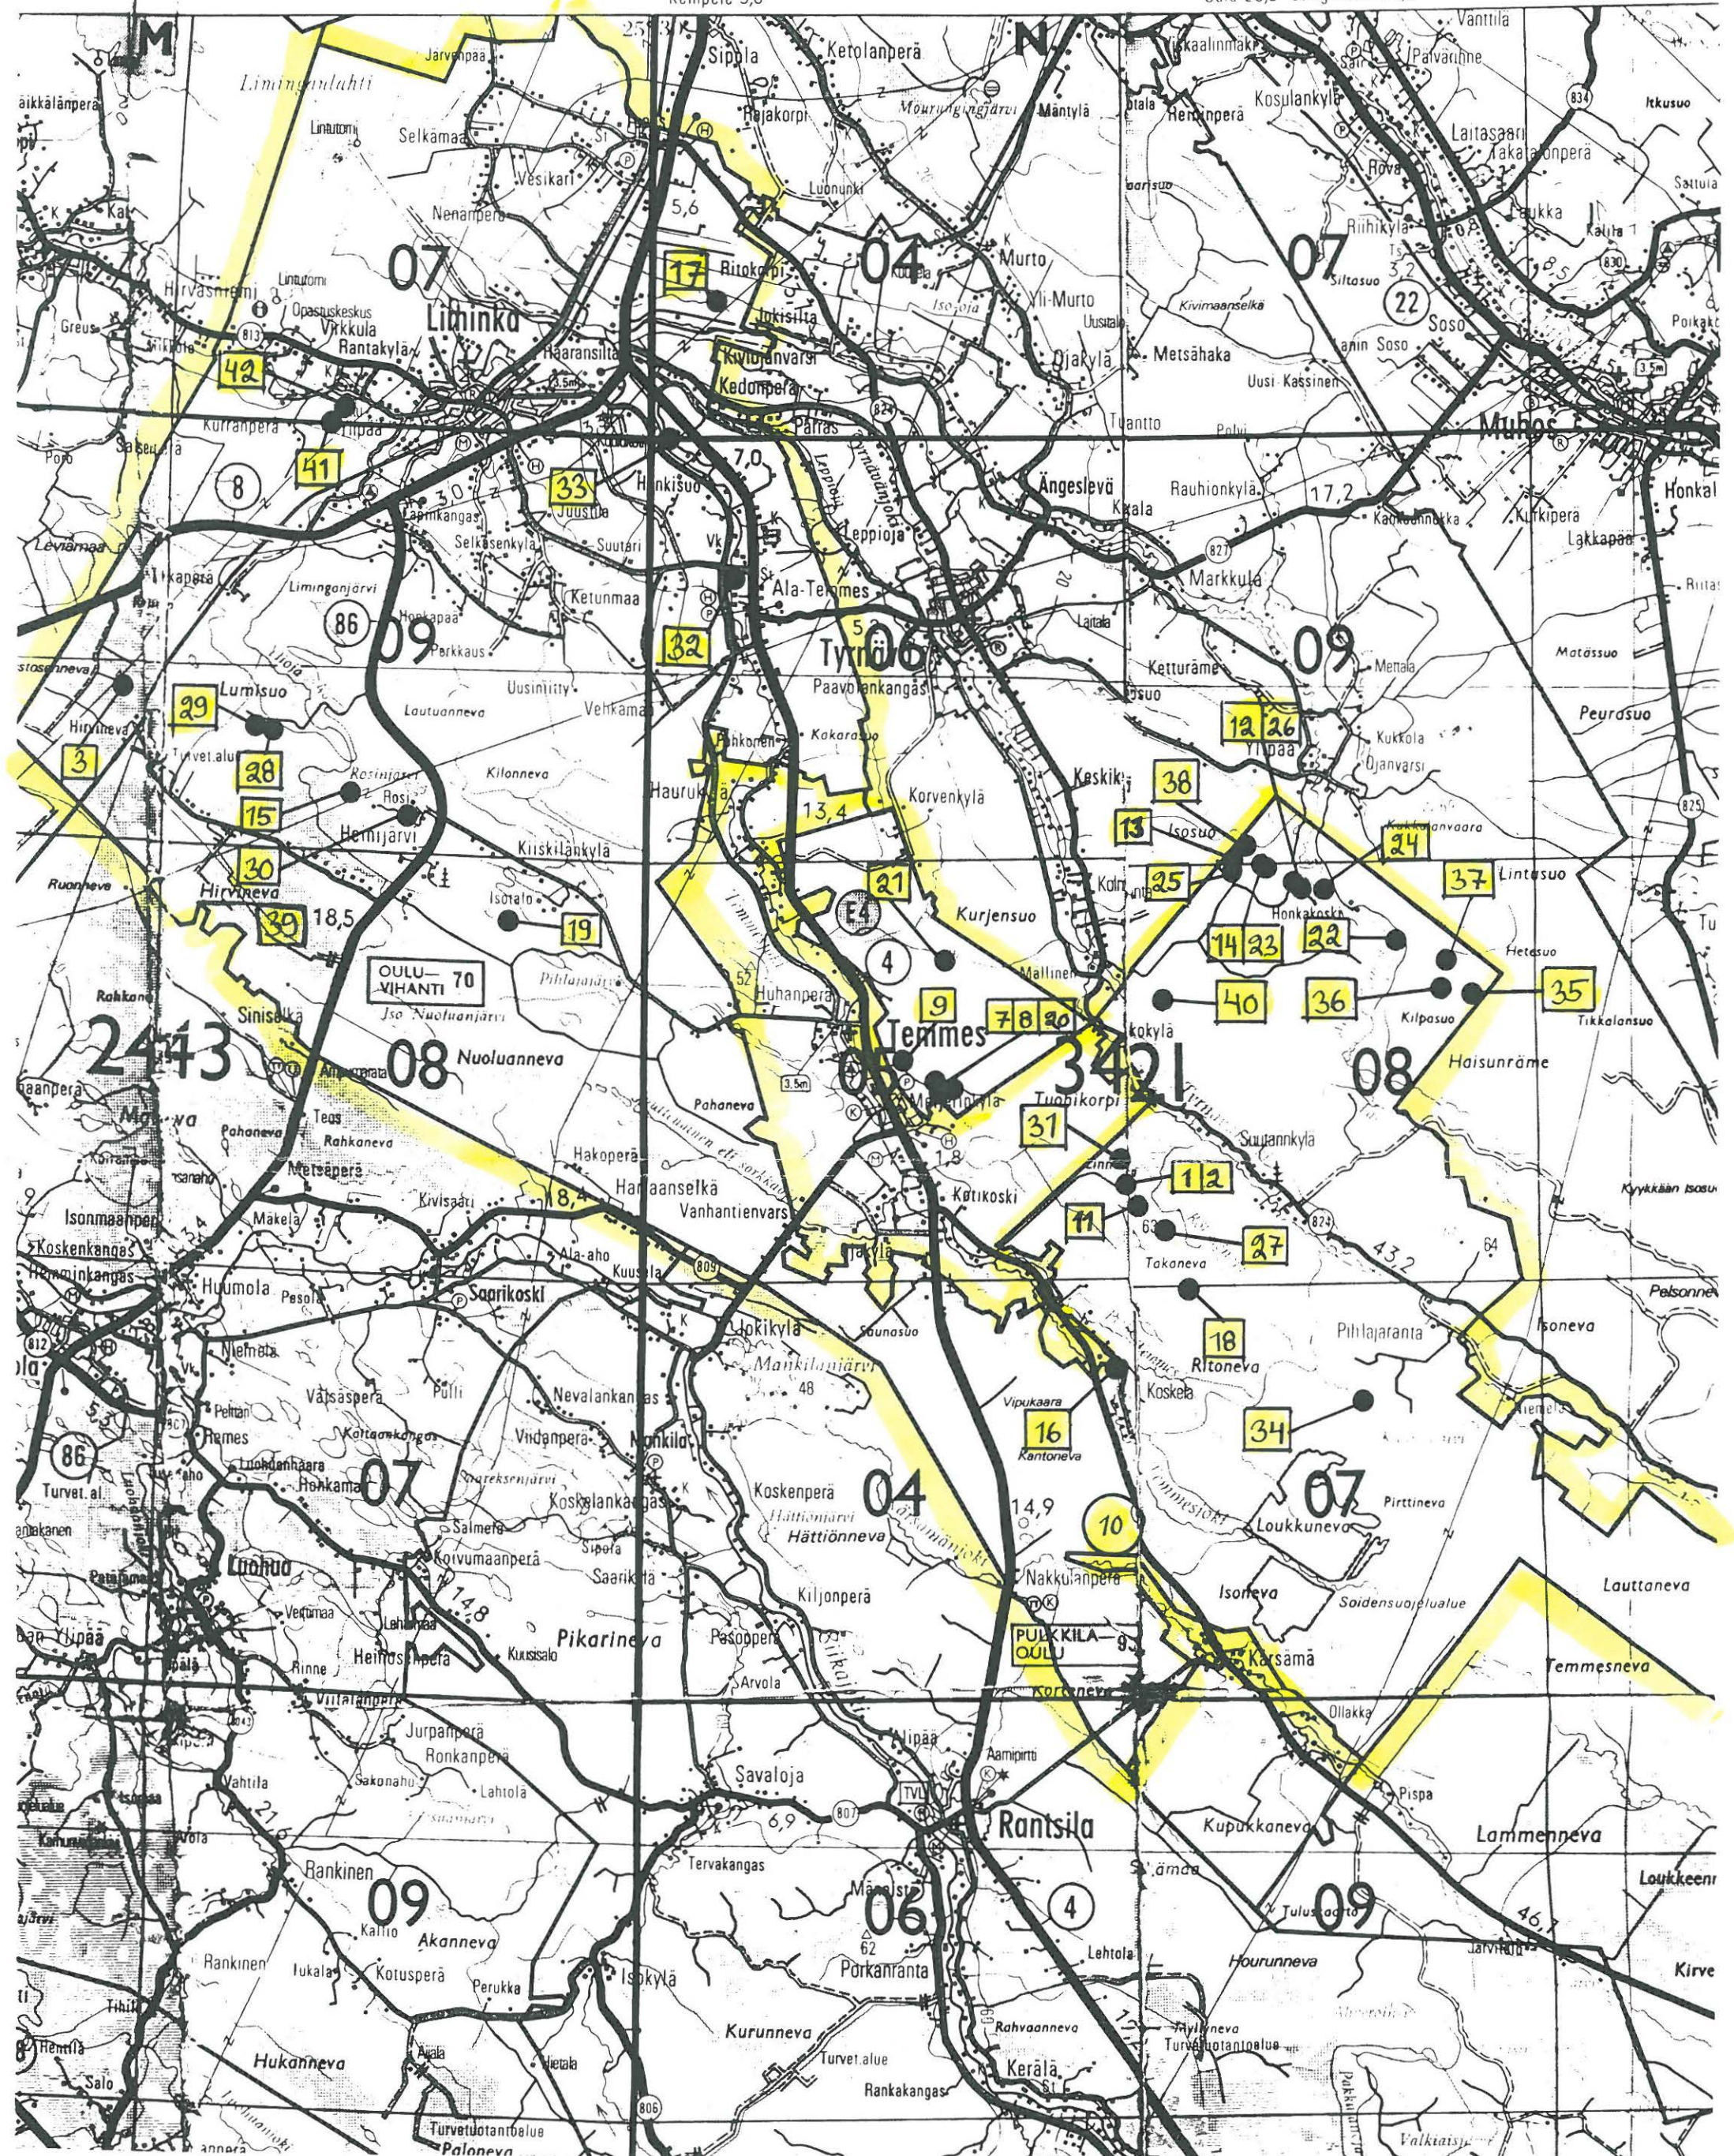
M
N
Sipola
Ketolanperä
Vanttila
Pälväsjärvi
Jarvenpää
Liminganlahti
Iskaalinmaki
Kosulankylä
Laitasaari
Takalalonperä
Itkusuo
Hiikkälänperä
Lintutorni
Selkämaa
Pajakorpi
Mourunginjärvi
Mäntylä
Heinonperä
Rova
Sattuia
Vesikari
Luonunki
Riihikylä
Lukka
Kalila
Nenänperä
5,6
K
Kati
07
17
Ritokorpi
04
Murto
07
Siltasuo
3,2
22
Lintutorni
Hirvasniemi
Opastuskeskus
Vikkula
Liminka
Jokisilta
Iso-oja
Yli-Murto
Kivimaanselkä
Soso
Greus
813
Haaransilta
Kivilahvarsi
Uusitalo
Metsähaka
Lanin Soso
42
Rantakylä
Kedonperä
Ojakylä
Uusi Kassinen
3,5m
Kurranperä
Tupa
824
Parras
Tuantto
Polvi
Muhos
Poro
41
7,0
Honkal
8
30
33
Juustila
Henkisuo
Leppioja
Ängeslevä
Rauhionkylä
17,2
Kirkipera
Lakkapää
Leviämaa
Lapinkangas
Selkäsenkylä
Suutari
Vk
Leppioja
Kaala
Kaukonnokka
Vikaperä
Limingonjärvi
Ketunmaa
Ala-Temmes
827
Markkula
Honkapää
86
09
Perkkaus
32
Tyrnävä 06
5
Laitala
09
Menala
Matassuo
Rutas
Stosenneva
Uusinitty
Veikkamaa
Paavolankangas
Kettumäe
Suo
Peurasuo
29
Lumisuo
Lautuanneva
Kakarasuo
12
26
Ylipää
Hirvineva
Turvet.alue
Pahkonen
Kukkola
3
28
Rosinjärvi
Kilonneva
Haurukylä
Korvenkylä
Keskikylä
38
Ojanvarsi
15
Rosi
13,4
13
Isosuo
Kukkolanvaara
825
Heinijärvi
24
Ruonneva
30
Kiiskilänkylä
21
37
Lintusuo
Hirvineva
Isotalo
Kurjensuo
Kolm
25
Honkakoski
39
18,5
19
E4
14
23
22
Tu
4
Mallinen
Hetesuo
Rahkona
OULU-VIHANTI 70
Pihlajajärvi
9
40
36
35
Iso Nuoluanjärvi
Temmes
7
8
20
Kilpasuo
Tikkalansuo
52
Huhanperä
Kokkokylä
2443
Sinisalkka
Ampumarata
08
Nuoluanneva
06
3421
08
Haisunräme
Pahaneva
3,5m
Mankkikylä
Tuohikorpi
Haanperä
Teas
Pahoneva
Rahkaneva
31
Hakoperä
Suutannkylä
Metsäperä
Hannaanselkä
Vanhantienvarsi
Kotikoski
1
2
Kyykkään Isosuo
Isonmaanperä
Kivisaari
874
Koskenkangas
Mäkelä
8,4
11
63
27
43,2
Hemminkangas
Ala-aho
Takaneva
64
Huumola
Pesola
Saarikoski
Kuusela
809
18
Pihlajaranta
Isoneva
Pelsonne
812
Jokikylä
Saunasuo
Ritoneva
Niemelä
Pulli
Mankilanjärvi
48
Koskela
Vatsaspera
Vipukaara
Pellari
Nevalankangas
34
Nemes
Kattaankangas
Viidanperä
Nonkila
16
Kantoneva
86
Luohuanhaara
07
Turvet.al
Honkamaa
Saareksenjärvi
Koskenperä
04
14,9
10
07
Pirttineva
Koskelankangas
Hättiönjärvi
Hättiönneva
Loukkuneva
Salmela
Sipola
Luohua
Koivumaanperä
Saarikoski
Kiljonperä
Nakkulanperä
Isoneva
Lauttaneva
Soidensuojelualue
Yli Ylipää
Veturmaa
14,8
Pikarineva
PULKKILA-OULU 9
Pasoperä
Kärsämä
Heinosenperä
Kuusisalo
Temmesneva
Rinne
Arvola
Kortteneva
Ollakka
Viitalanperä
Jurpanperä
Ronkanperä
Alipää
Aamipirtti
Sakonaho
Lahtola
Pispa
Savaloja
Vahtila
6,9
807
Rantsila
Kupukkaneva
Lammenneva
21,6
Avola
Tervakangas
Rankinen
Sämäa
Loukkeen
09
Mäenisto
06
4
09
Kallio
Akanneva
Tulussuo
46,1
62
Porkanranta
Lehtola
Rankinen
Iukala
Kotusperä
Hourunneva
Kirve
Perukka
Isokylä
Jarvilahti
Tihilä
Mylyneva
Turvetuotantoalue
Henttila
Kurunneva
Rahvaanneva
Hukanneva
Turvet.alue
Salo
Ajala
Hietala
Rankakangas
Kerälä
806
Turvetuotantoalue
Paloneva
Valkiaisj